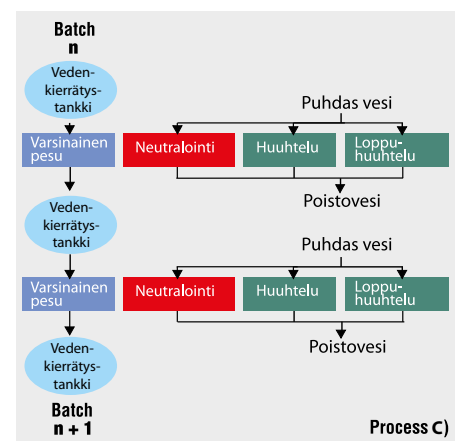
Batch
n

Veden-kierrätys-tankki

Varsinainen pesu

Puhdas vesi

Neutralointi

Huuhtelu

Loppu-huuhtelu

Poistovesi

Veden-kierrätys-tankki

Varsinainen pesu

Puhdas vesi

Neutralointi

Huuhtelu

Loppu-huuhtelu

Poistovesi

Veden-kierrätys-tankki

Batch
n + 1

Process C)